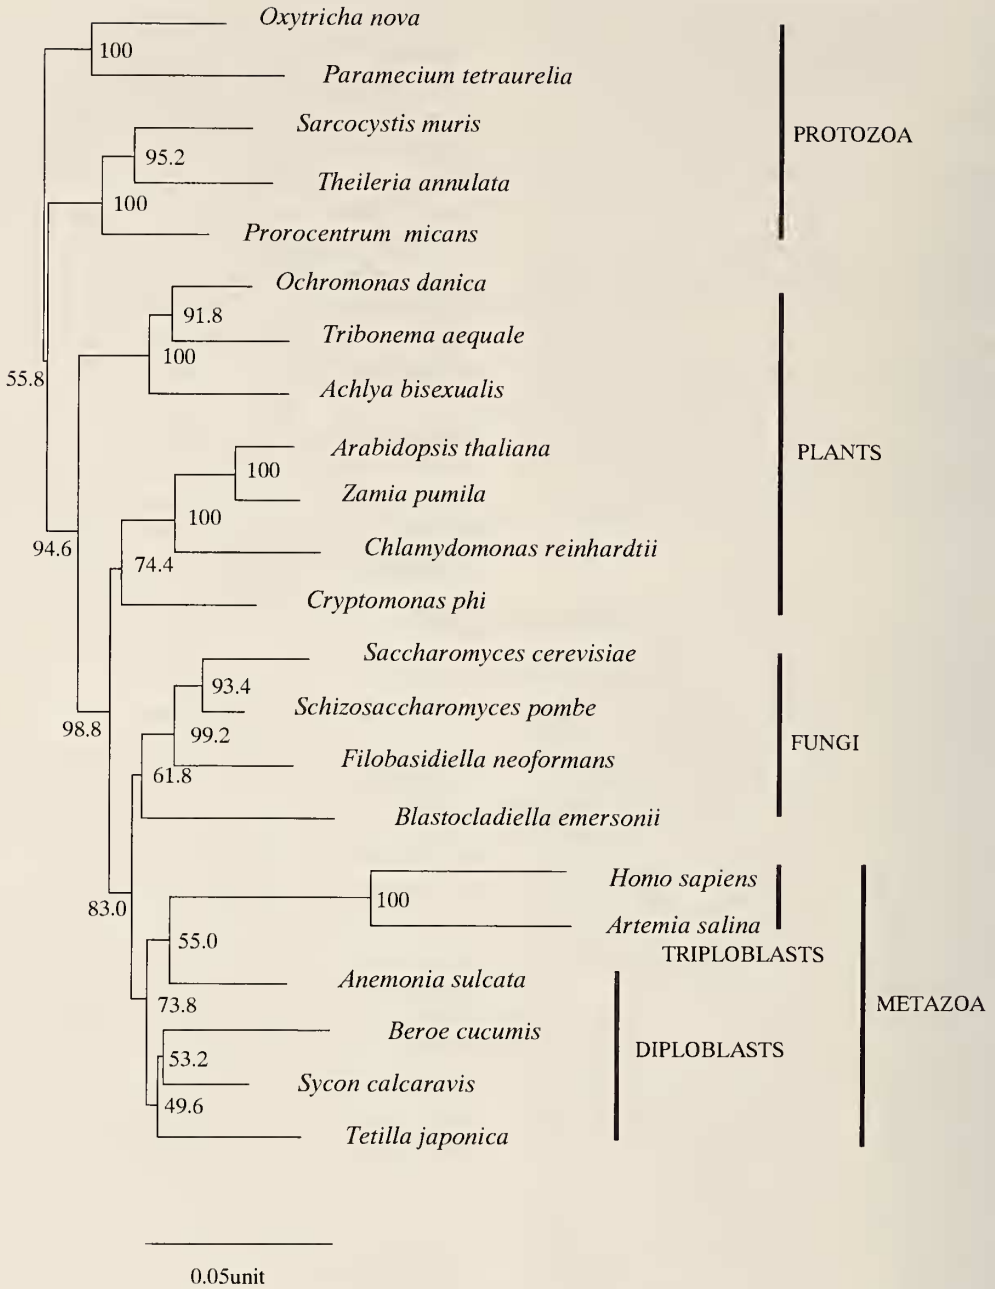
Oxytricha nova
100
Paramecium tetraurelia
Sarcocystis muris
95.2
Theileria annulata
100
Prorocentrum micans
PROTOZOA
Ochromonas danica
91.8
Tribonema aequale
100
55.8
Achlya bisexualis
Arabidopsis thaliana
100
Zamia pumila
100
PLANTS
94.6
Chlamydomonas reinhardtii
74.4
Cryptomonas phi
Saccharomyces cerevisiae
93.4
Schizosaccharomyces pombe
98.8
99.2
Filobasidiella neoformans
FUNGI
61.8
Blastocladiella emersonii
Homo sapiens
100
83.0
Artemia salina
55.0
TRIPLOBLASTS
Anemonia sulcata
METAZOA
73.8
Beroe cucumis
DIPLOBLASTS
53.2
Sycon calcaravis
49.6
Tetilla japonica
0.05unit